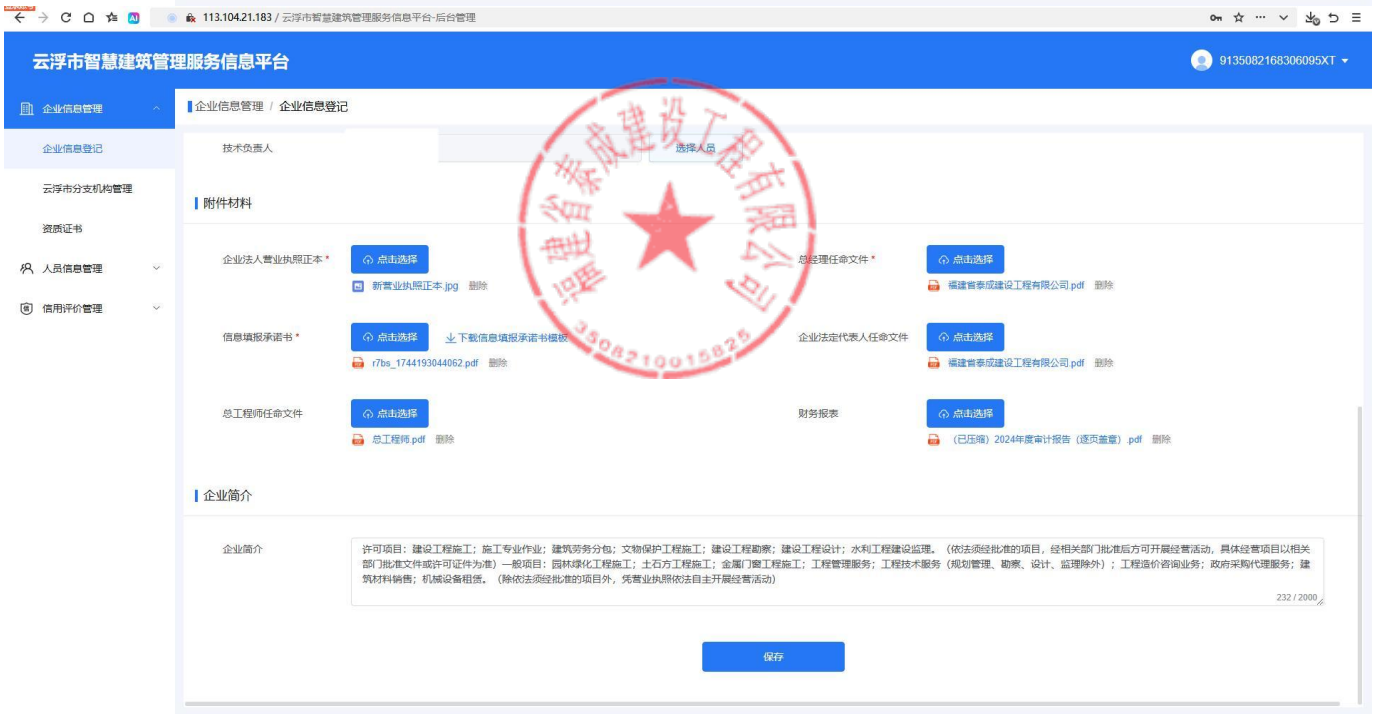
113.104.21.183 / 云浮市智慧建筑管理服务信息平台-后台管理

云浮市智慧建筑管理服务信息平台

9135082168306095XT

企业信息管理

企业信息登记

云浮市分支机构管理

资质证书

人员信息管理

信用评价管理

企业信息管理 / 企业信息登记

技术负责人

选择人员

附件材料

企业法人营业执照正本 *

点击选择

新营业执照正本.jpg 删除

总经理任命文件 *

点击选择

福建省泰成建设工程有限公司.pdf 删除

信息填报承诺书 *

点击选择

下载信息填报承诺书模板

r7bs_1744193044062.pdf 删除

企业法定代表人任命文件

点击选择

福建省泰成建设工程有限公司.pdf 删除

总工程师任命文件

点击选择

总工程师.pdf 删除

财务报表

点击选择

（已压缩）2024年度审计报告（逐页盖章）.pdf 删除

福建省泰成建设工程有限公司

3508210015825

企业简介

企业简介

许可项目：建设工程施工；施工专业作业；建筑劳务分包；文物保护工程施工；建设工程勘察；建设工程设计；水利工程建设监理。（依法须经批准的项目，经相关部门批准后方可开展经营活动，具体经营项目以相关部门批准文件或许可证件为准）一般项目：园林绿化工程施工；土石方工程施工；金属门窗工程施工；工程管理服务；工程技术服务（规划管理、勘察、设计、监理除外）；工程造价咨询业务；政府采购代理服务；建筑材料销售；机械设备租赁。（除依法须经批准的项目外，凭营业执照依法自主开展经营活动）

232 / 2000

保存